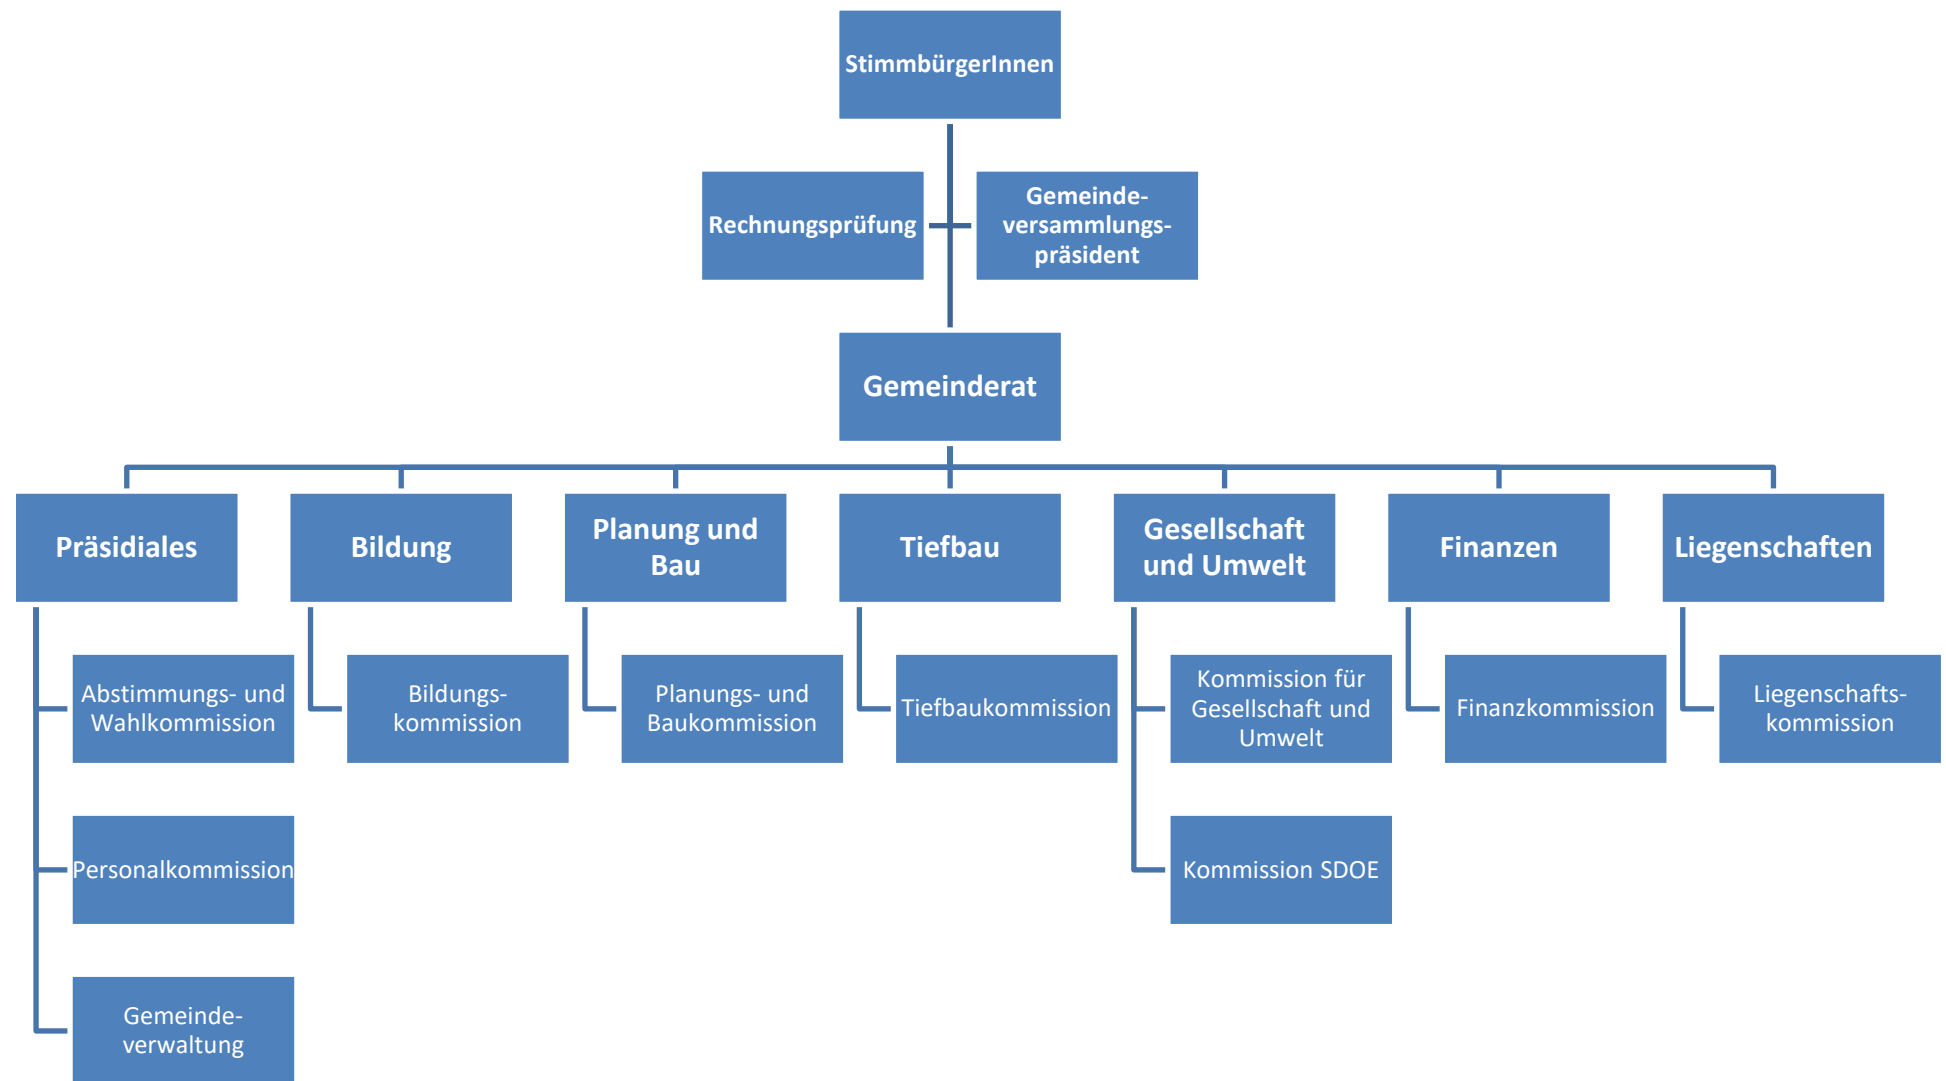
StimmbürgerInnen

Rechnungsprüfung

Gemeindeversammlungspräsident

Gemeinderat

Präsidiales

Abstimmungs- und Wahlkommission

Personalkommission

Gemeindeverwaltung

Bildung

Bildungskommission

Planung und Bau

Planungs- und Baukommission

Tiefbau

Tiefbaukommission

Gesellschaft und Umwelt

Kommission für Gesellschaft und Umwelt

Kommission SDOE

Finanzen

Finanzkommission

Liegenschaften

Liegenschaftskommission